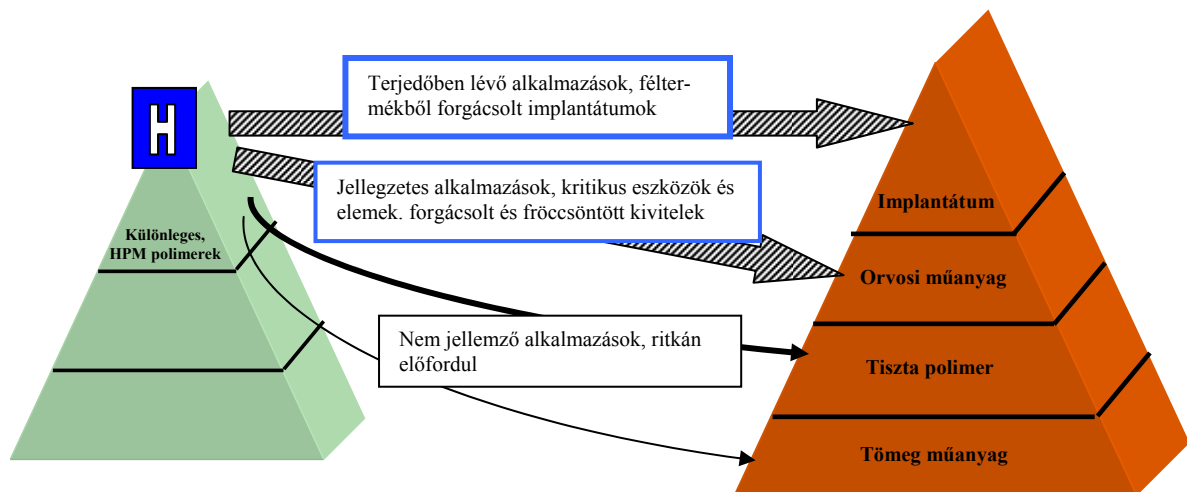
H

Különleges, HPM polimerek

Terjedőben lévő alkalmazások, féltermékből forgácsolt implantátumok

Jellegzetes alkalmazások, kritikus eszközök és elemek. forgácsolt és fröccsöntött kivitelek

Nem jellemző alkalmazások, ritkán előfordul

Implantátum

Orvosi műanyag

Tiszta polimer

Tömeg műanyag